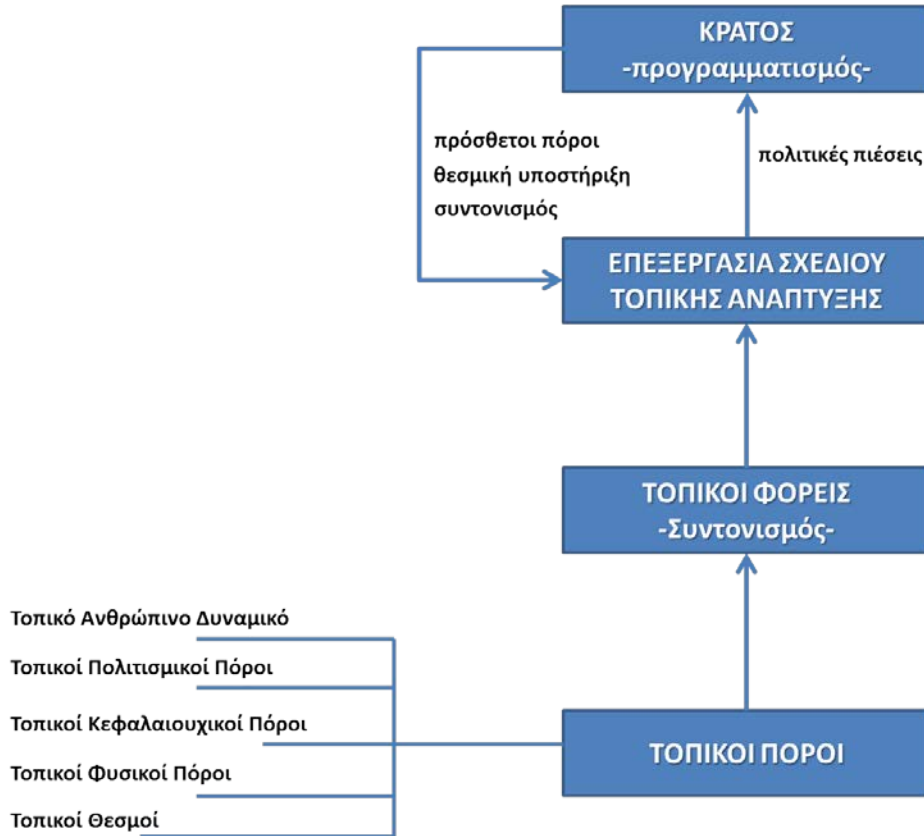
ΚΡΑΤΟΣ
-προγραμματισμός-

πρόσθετοι πόροι
θεσμική υποστήριξη
συντονισμός

πολιτικές πιέσεις

ΕΠΕΞΕΡΓΑΣΙΑ ΣΧΕΔΙΟΥ
ΤΟΠΙΚΗΣ ΑΝΑΠΤΥΞΗΣ

ΤΟΠΙΚΟΙ ΦΟΡΕΙΣ
-Συντονισμός-

Τοπικό Ανθρώπινο Δυναμικό
Τοπικοί Πολιτισμικοί Πόροι
Τοπικοί Κεφαλαιουχικοί Πόροι
Τοπικοί Φυσικοί Πόροι
Τοπικοί Θεσμοί

ΤΟΠΙΚΟΙ ΠΟΡΟΙ